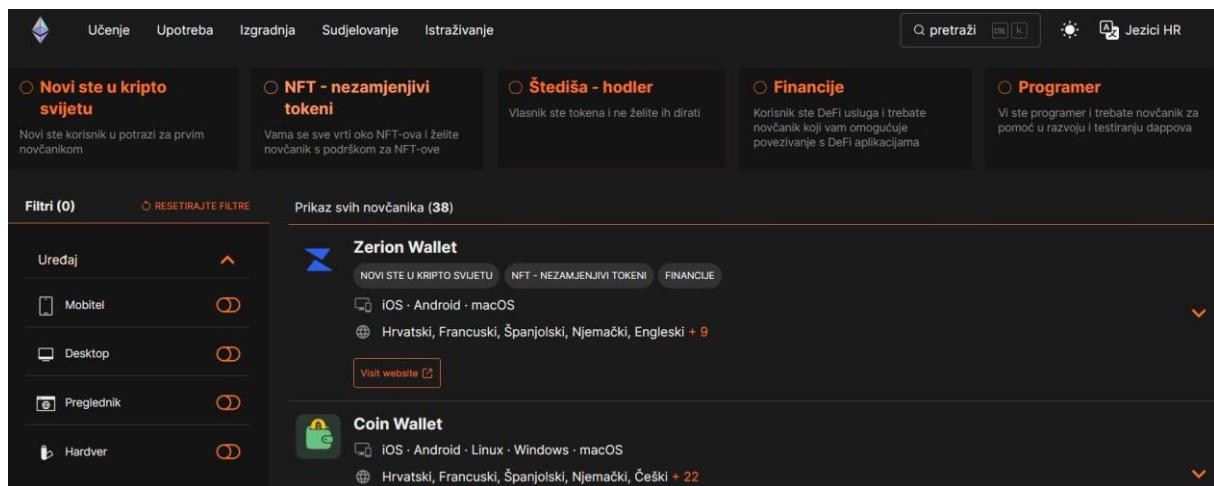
Učenje Upotreba Izgradnja Sudjelovanje Istraživanje

pretraži CTRL K

Jezici HR

Novi ste u kripto svijetu
Novi ste korisnik u potrazi za prvim novčanikom

NFT - nezamjenjivi tokeni
Vama se sve vrti oko NFT-ova i želite novčanik s podrškom za NFT-ove

Štediša - hodler
Vlasnik ste tokena i ne želite ih dirati

Financije
Korisnik ste DeFi usluga i trebate novčanik koji vam omogućuje povezivanje s DeFi aplikacijama

Programer
Vi ste programer i trebate novčanik za pomoć u razvoju i testiranju dappova

Filtri (0)

RESETIRAJTE FILTRE

Uređaj

Mobitel

Desktop

Preglednik

Hardver

Prikaz svih novčanika (38)

Zerion Wallet

NOVI STE U KRIPTO SVIJETU

NFT - NEZAMJENJIVI TOKENI

FINANCIJE

iOS · Android · macOS

Hrvatski, Francuski, Španjolski, Njemački, Engleski + 9

Visit website

Coin Wallet

iOS · Android · Linux · Windows · macOS

Hrvatski, Francuski, Španjolski, Njemački, Češki + 22